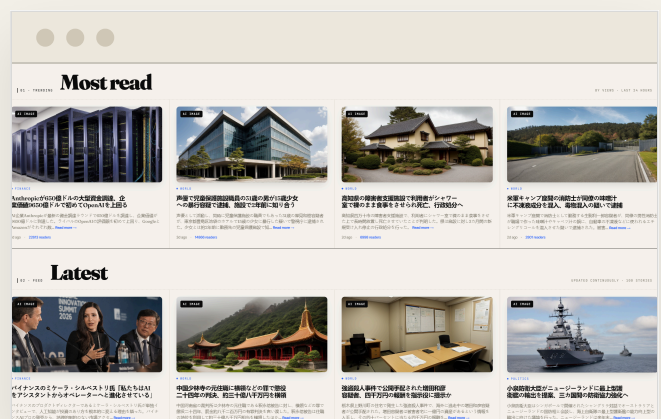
01 — TRENDING

Most read

BY VIEWS · LAST 24 HOURS

AI IMAGE

FINANCE

Anthropicが650億ドルの大型資金調達、企業価値9650億ドルで初めてOpenAIを上回る

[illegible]

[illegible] 22955 readers Read more →

AI IMAGE

WORLD

声優で児童保護施設職員の51歳の男が15歳少女への暴行容疑で逮捕、施設で2年前に知り合う

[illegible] Read more →

1d ago · 14680 readers

AI IMAGE

WORLD

高知県の障害者支援施設で利用者がシャワー室で湯のまま食事をさせられ死亡、行政処分へ

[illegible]

1d ago · 9908 readers

AI IMAGE

WORLD

米軍キャンプ座間の消防士が同僚の車両に不凍液成分を混入、毒物混入の疑いで逮捕

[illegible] Read more →

1d ago · 9495 readers

02 — FEED

Latest

UPDATED CONTINUOUSLY · 200 STORIES

AI IMAGE

FINANCE

パイインスのミーラ・シルベストリ氏「私たちはAIをアシスタントからオペレーターへと進化させている」

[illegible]

AI IMAGE

WORLD

中国少林寺の元住職に横領などの罪で懲役二十四年の判決、約三十億八千万円を横領

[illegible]

AI IMAGE

WORLD

強盗殺人事件で公開手配された指宿市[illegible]容疑者、四千万円の報酬を福岡県に提示か

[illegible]

AI IMAGE

POLITICS

小泉防衛大臣がニュージーランドに最上型護衛艦の輸出を提案、三か国間の防衛協力強化へ

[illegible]